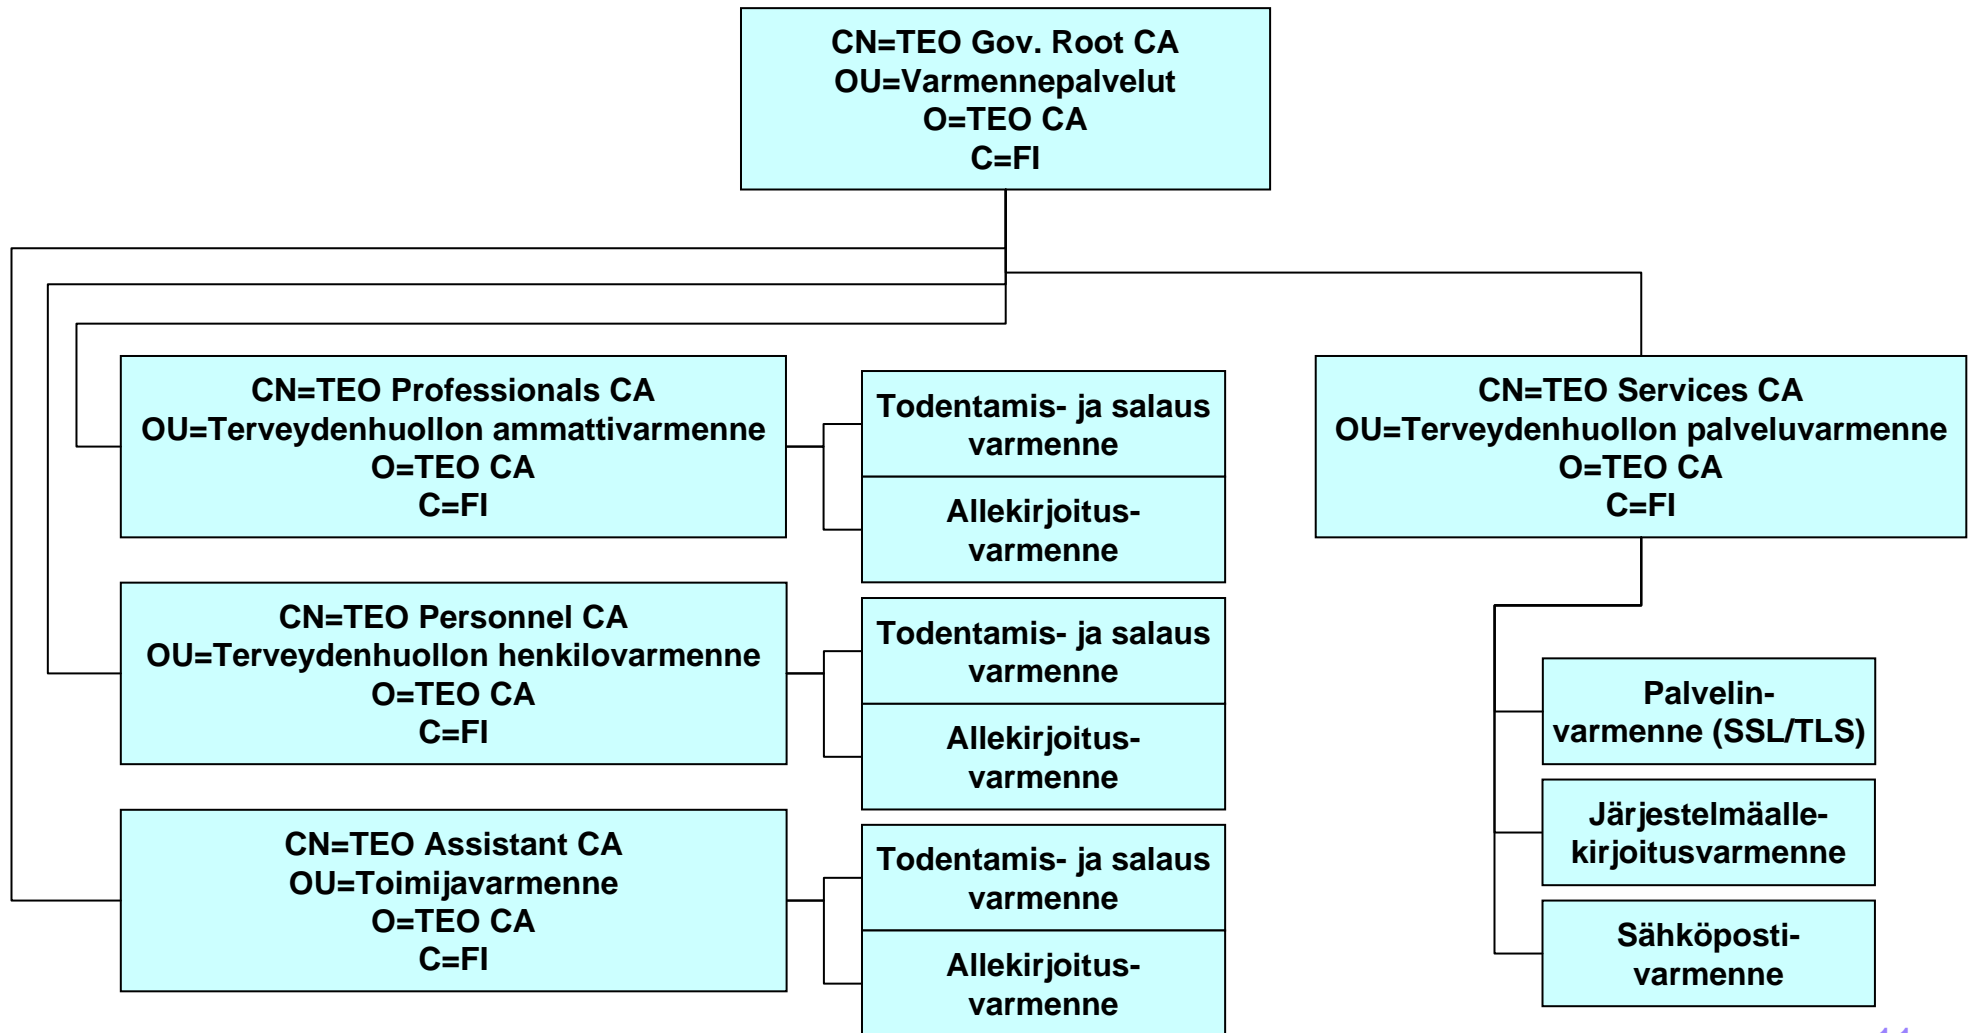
CN=TEO Gov. Root CA
OU=Varmennepalvelut
O=TEO CA
C=FI

CN=TEO Professionals CA
OU=Terveydenhuollon ammattivarmenne
O=TEO CA
C=FI

Todentamis- ja salaus varmenne

Allekirjoitus-varmenne

CN=TEO Personnel CA
OU=Terveydenhuollon henkilovarmenne
O=TEO CA
C=FI

Todentamis- ja salaus varmenne

Allekirjoitus-varmenne

CN=TEO Assistant CA
OU=Toimijavarmenne
O=TEO CA
C=FI

Todentamis- ja salaus varmenne

Allekirjoitus-varmenne

CN=TEO Services CA
OU=Terveydenhuollon palveluvarmenne
O=TEO CA
C=FI

Palvelin-varmenne (SSL/TLS)

Järjestelmäalle-kirjoitusvarmenne

Sähköposti-varmenne